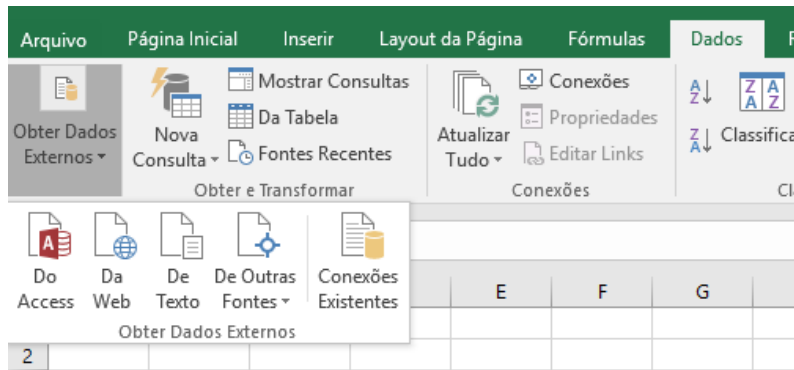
Arquivo Página Inicial Inserir Layout da Página Fórmulas Dados R

Obter Dados Externos ▾

Nova Consulta ▾

Mostrar Consultas
Da Tabela
Fontes Recentes

Obter e Transformar

Atualizar Tudo ▾

Conexões
Propriedades
Editar Links

Conexões

Classifica

Cl

Do Access
Da Web
De Texto
De Outras Fontes ▾
Conexões Existentes

Obter Dados Externos

E F G

2